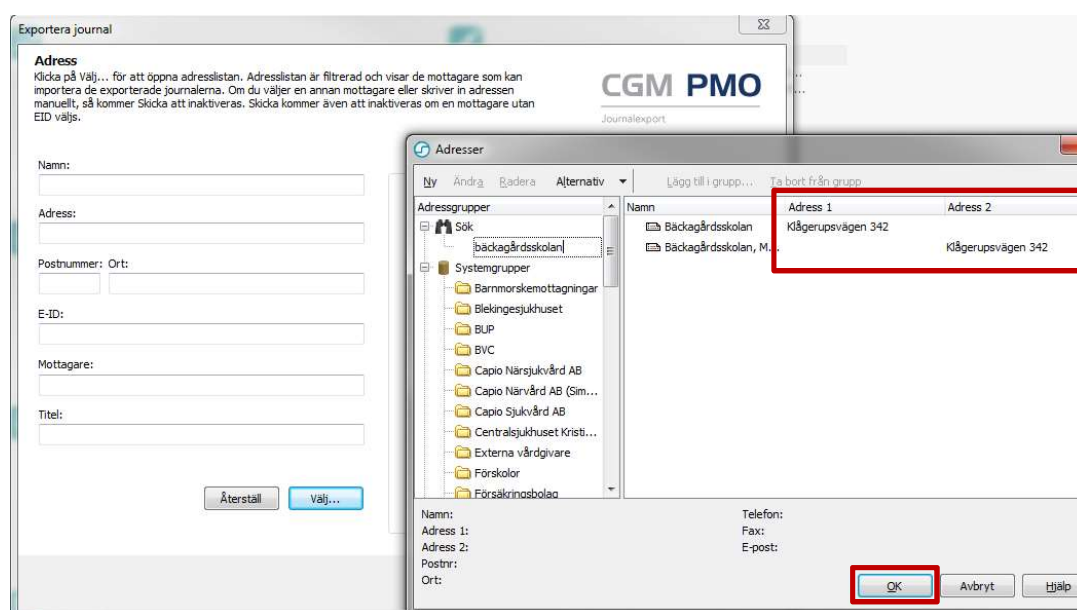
Exportera journal

Adress
Klicka på Välj... för att öppna adresslistan. Adresslistan är filtrerad och visar de mottagare som kan importera de exporterade journalerna. Om du väljer en annan mottagare eller skriver in adressen manuellt, så kommer Skicka att inaktiveras. Skicka kommer även att inaktiveras om en mottagare utan EID väljs.

CGM PMO
Journalexport

Namn:

Adress:

Postnummer: Ort:

E-ID:

Mottagare:

Titel:

Återställ Välj...

Adresser

Ny Ändra Radera Alternativ Lägg till i grupp... Ta bort från grupp

Adressgrupper
Sök
bäckagårdsskolan
Systemgrupper
Barnmorskemottagningar
Blekingesjukhuset
BUP
BVC
Capio Närsjukvård AB
Capio Närvård AB (Sim...
Capio Sjukvård AB
Centralsjukhuset Kristi...
Externa vårdgivare
Förskolor
Försäkringsbolag

| Namn | Adress 1 | Adress 2 |
|---|---|---|
| Bäckagårdsskolan | Klågerupsvägen 342 | |
| Bäckagårdsskolan, M... | | Klågerupsvägen 342 |

Namn:
Adress 1:
Adress 2:
Postnr:
Ort:

Telefon:
Fax:
E-post:

OK Avbryt Hjälp